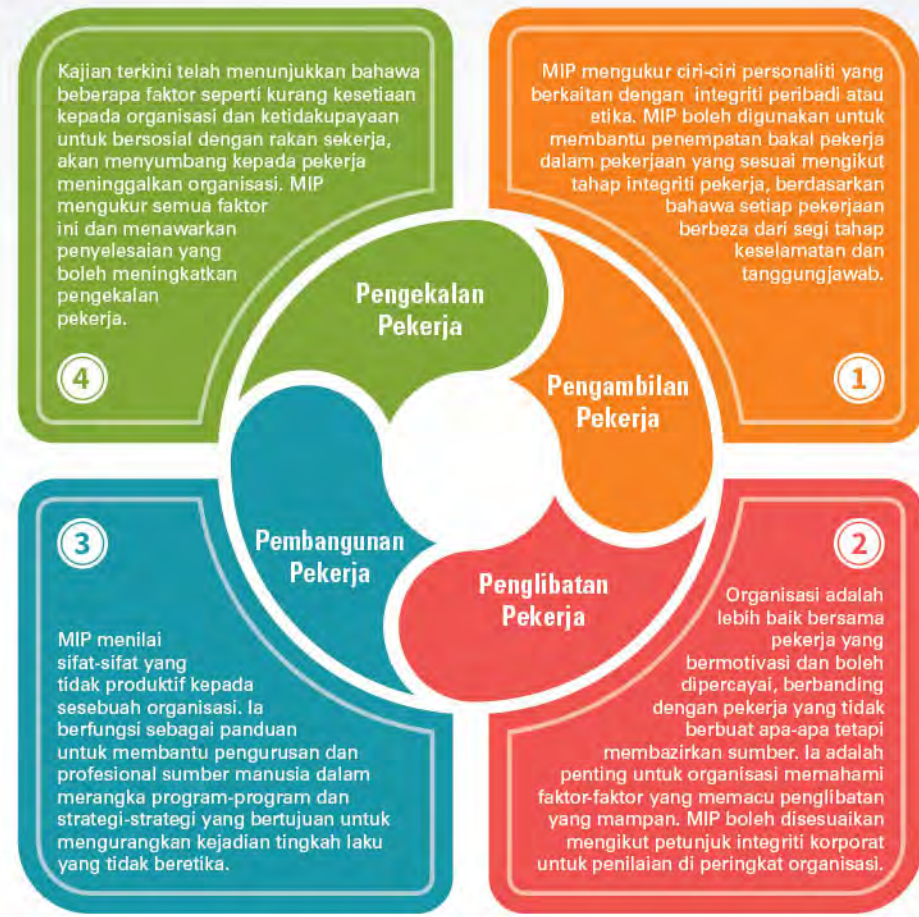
Kajian terkini telah menunjukkan bahawa beberapa faktor seperti kurang kesetiaan kepada organisasi dan ketidakupayaan untuk bersosial dengan rakan sekerja, akan menyumbang kepada pekerja meninggalkan organisasi. MIP mengukur semua faktor ini dan menawarkan penyelesaian yang boleh meningkatkan pengekalan pekerja.

4

MIP mengukur ciri-ciri personaliti yang berkaitan dengan integriti peribadi atau etika. MIP boleh digunakan untuk membantu penempatan bakal pekerja dalam pekerjaan yang sesuai mengikut tahap integriti pekerja, berdasarkan bahawa setiap pekerjaan berbeza dari segi tahap keselamatan dan tanggungjawab.

1

Pengekalan Pekerja

Pengambilan Pekerja

Pembangunan Pekerja

Penglibatan Pekerja

3

MIP menilai sifat-sifat yang tidak produktif kepada sesebuah organisasi. Ia berfungsi sebagai panduan untuk membantu pengurusan dan profesional sumber manusia dalam merangka program-program dan strategi-strategi yang bertujuan untuk mengurangkan kejadian tingkah laku yang tidak beretika.

2

Organisasi adalah lebih baik bersama pekerja yang bermotivasi dan boleh dipercayai, berbanding dengan pekerja yang tidak berbuat apa-apa tetapi membazirkan sumber. Ia adalah penting untuk organisasi memahami faktor-faktor yang memacu penglibatan yang mampan. MIP boleh disesuaikan mengikut petunjuk integriti korporat untuk penilaian di peringkat organisasi.